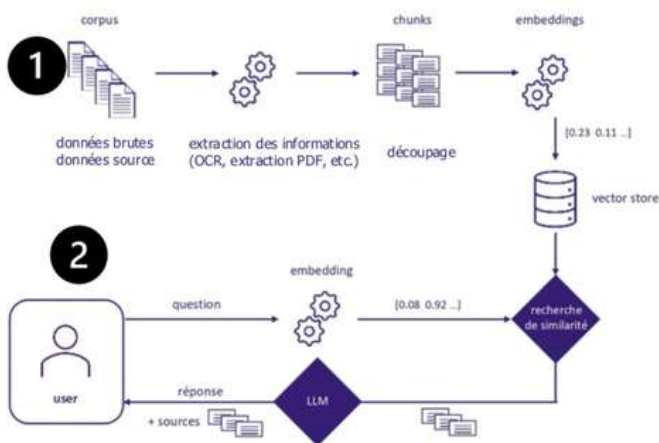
1

corpus

données brutes
données source

extraction des informations
(OCR, extraction PDF, etc.)

chunks

découpage

embeddings

[0.23 0.11 ...]

vector store

2

user

question

embedding

[0.08 0.92 ...]

recherche de similarité

réponse

+ sources

LLM